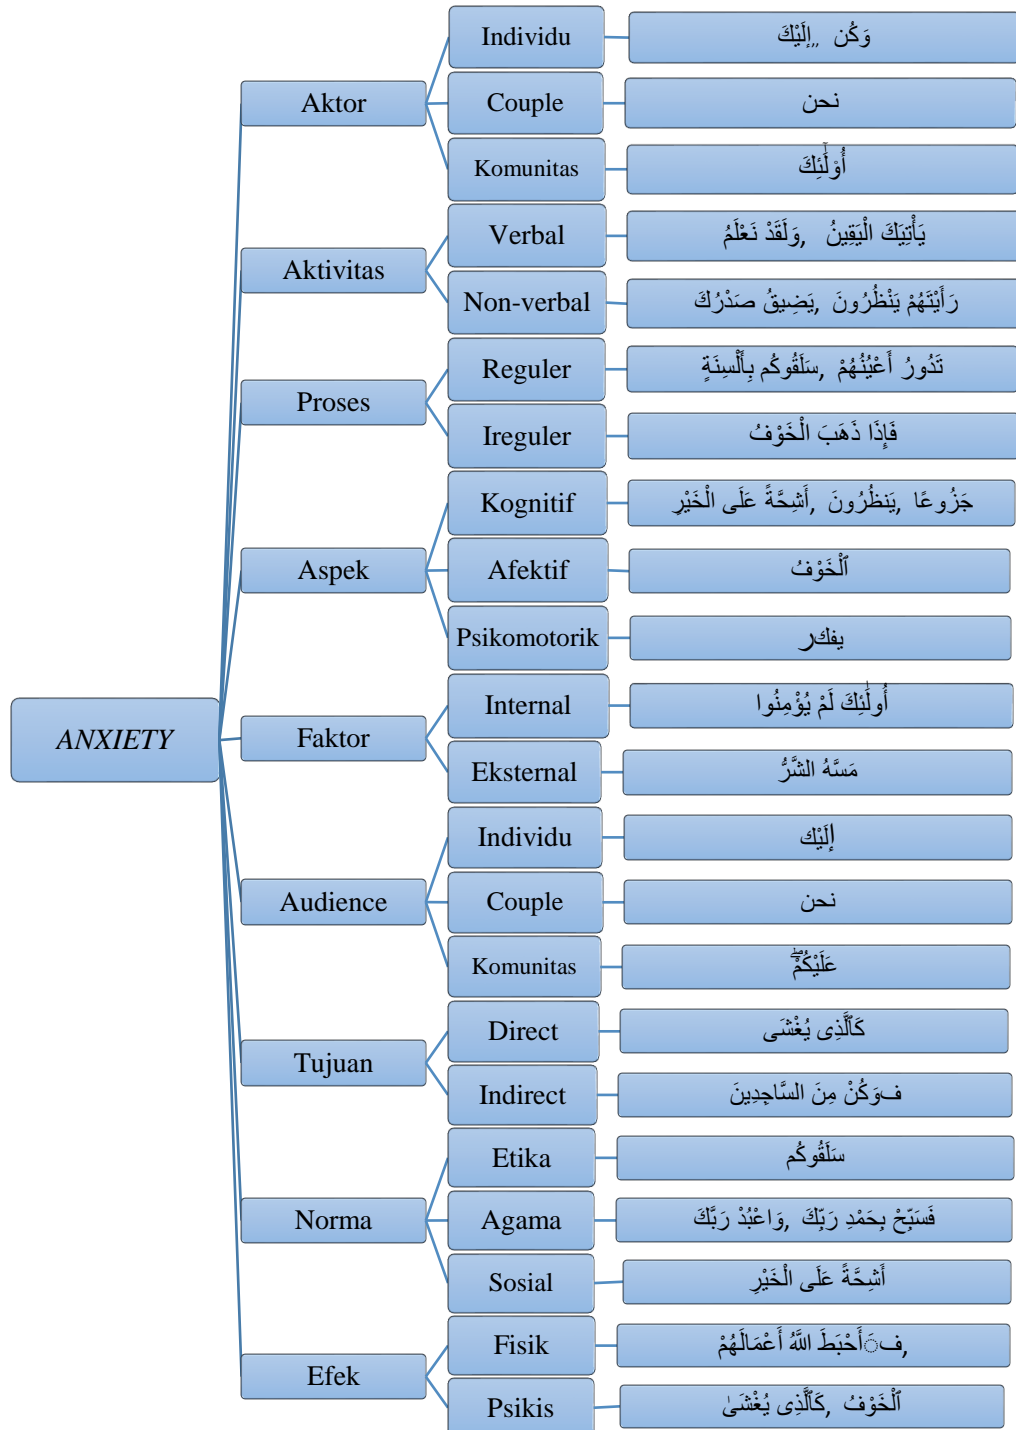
ANXIETY

Aktor
Individu — وَكُن ,, إِلَيْكَ
Couple — نحن
Komunitas — أُوْلَٰئِكَ

Aktivitas
Verbal — يَأْتِيَكَ الْيَقِينُ ,وَلَقَدْ نَعْلَمُ
Non-verbal — رَأَيْتَهُمْ يَنْظُرُونَ ,يَضِيقُ صَدْرُكَ

Proses
Reguler — تَدُورُ أَعْيُنُهُمْ ,سَلَقُوكُم بِأَلْسِنَةٍ
Ireguler — فَإِذَا ذَهَبَ الْخَوْفُ

Aspek
Kognitif — جَزُوعًا ,يَنظُرُونَ ,أَشِحَّةً عَلَى الْخَيْرِ
Afektif — الْخَوْفُ
Psikomotorik — يفكر

Faktor
Internal — أُولَٰئِكَ لَمْ يُؤْمِنُوا
Eksternal — مَسَّهُ الشَّرُّ

Audience
Individu — إِلَيْكَ
Couple — نحن
Komunitas — عَلَيْكُمْ

Tujuan
Direct — كَالَّذِي يُغْشَىٰ
Indirect — فَوَكُنْ مِنَ السَّاجِدِينَ

Norma
Etika — سَلَقُوكُم
Agama — فَسَبِّحْ بِحَمْدِ رَبِّكَ ,وَاعْبُدْ رَبَّكَ
Sosial — أَشِحَّةً عَلَى الْخَيْرِ

Efek
Fisik — فَأَحْبَطَ اللَّهُ أَعْمَالَهُمْ,
Psikis — الْخَوْفُ ,كَالَّذِي يُغْشَىٰ